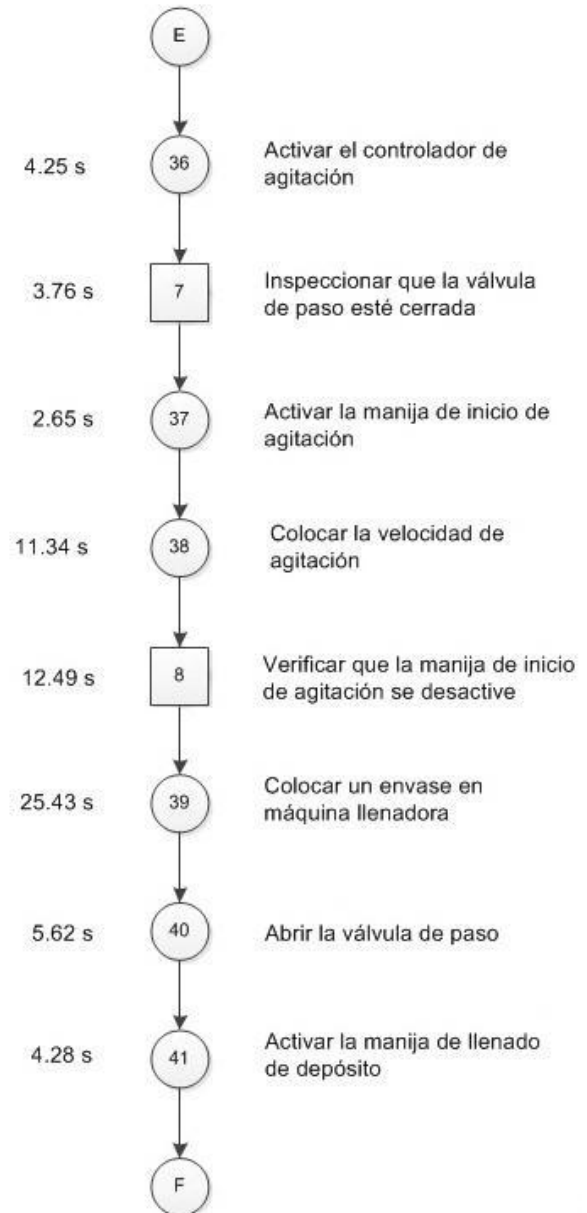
E

4.25 s
36
Activar el controlador de agitación

3.76 s
7
Inspeccionar que la válvula de paso esté cerrada

2.65 s
37
Activar la manija de inicio de agitación

11.34 s
38
Colocar la velocidad de agitación

12.49 s
8
Verificar que la manija de inicio de agitación se desactive

25.43 s
39
Colocar un envase en máquina llenadora

5.62 s
40
Abrir la válvula de paso

4.28 s
41
Activar la manija de llenado de depósito

F